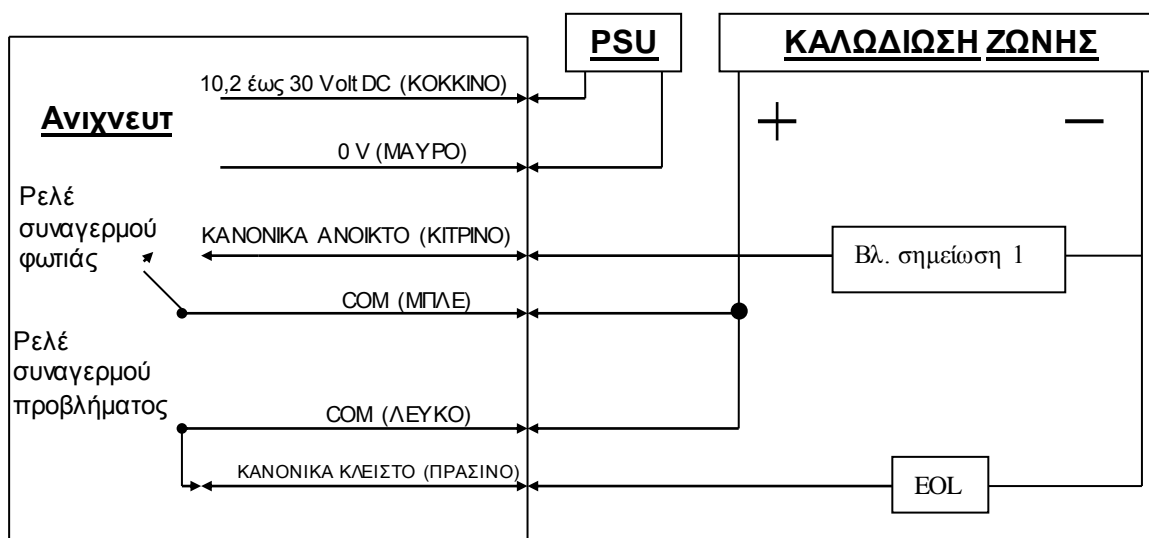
PSU

ΚΑΛΩΔΙΩΣΗ ΖΩΝΗΣ

10,2 έως 30 Volt DC (ΚΟΚΚΙΝΟ)

Ανιχνευτ

+

—

0 V (ΜΑΥΡΟ)

Ρελέ συναγερμού φωτιάς

ΚΑΝΟΝΙΚΑ ΑΝΟΙΚΤΟ (ΚΙΤΡΙΝΟ)

Βλ. σημείωση 1

COM (ΜΠΛΕ)

Ρελέ συναγερμού προβλήματος

COM (ΛΕΥΚΟ)

ΚΑΝΟΝΙΚΑ ΚΛΕΙΣΤΟ (ΠΡΑΣΙΝΟ)

EOL